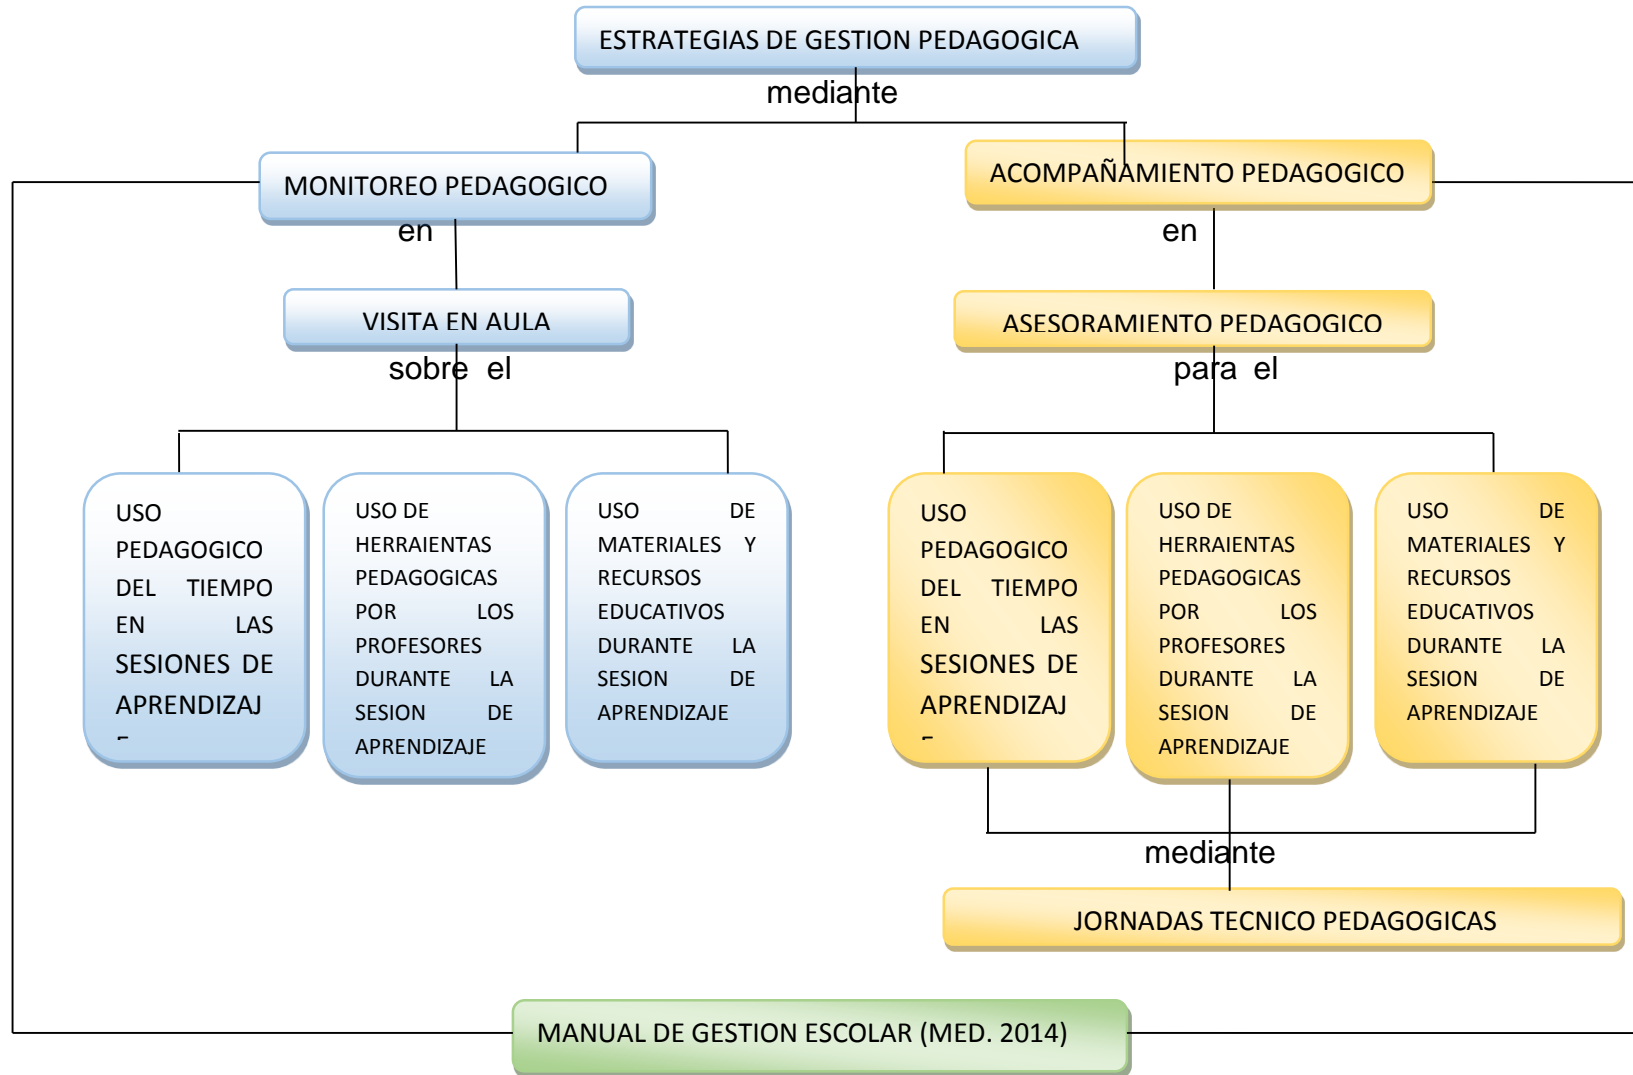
ESTRATEGIAS DE GESTION PEDAGOGICA

mediante

MONITOREO PEDAGOGICO

ACOMPAÑAMIENTO PEDAGOGICO

en

en

VISITA EN AULA

ASESORAMIENTO PEDAGOGICO

sobre el

para el

USO PEDAGOGICO DEL TIEMPO EN LAS SESIONES DE APRENDIZAJ

USO DE HERRAIENTAS PEDAGOGICAS POR LOS PROFESORES DURANTE LA SESION DE APRENDIZAJE

USO DE MATERIALES Y RECURSOS EDUCATIVOS DURANTE LA SESION DE APRENDIZAJE

USO PEDAGOGICO DEL TIEMPO EN LAS SESIONES DE APRENDIZAJ

USO DE HERRAIENTAS PEDAGOGICAS POR LOS PROFESORES DURANTE LA SESION DE APRENDIZAJE

USO DE MATERIALES Y RECURSOS EDUCATIVOS DURANTE LA SESION DE APRENDIZAJE

mediante

JORNADAS TECNICO PEDAGOGICAS

MANUAL DE GESTION ESCOLAR (MED. 2014)